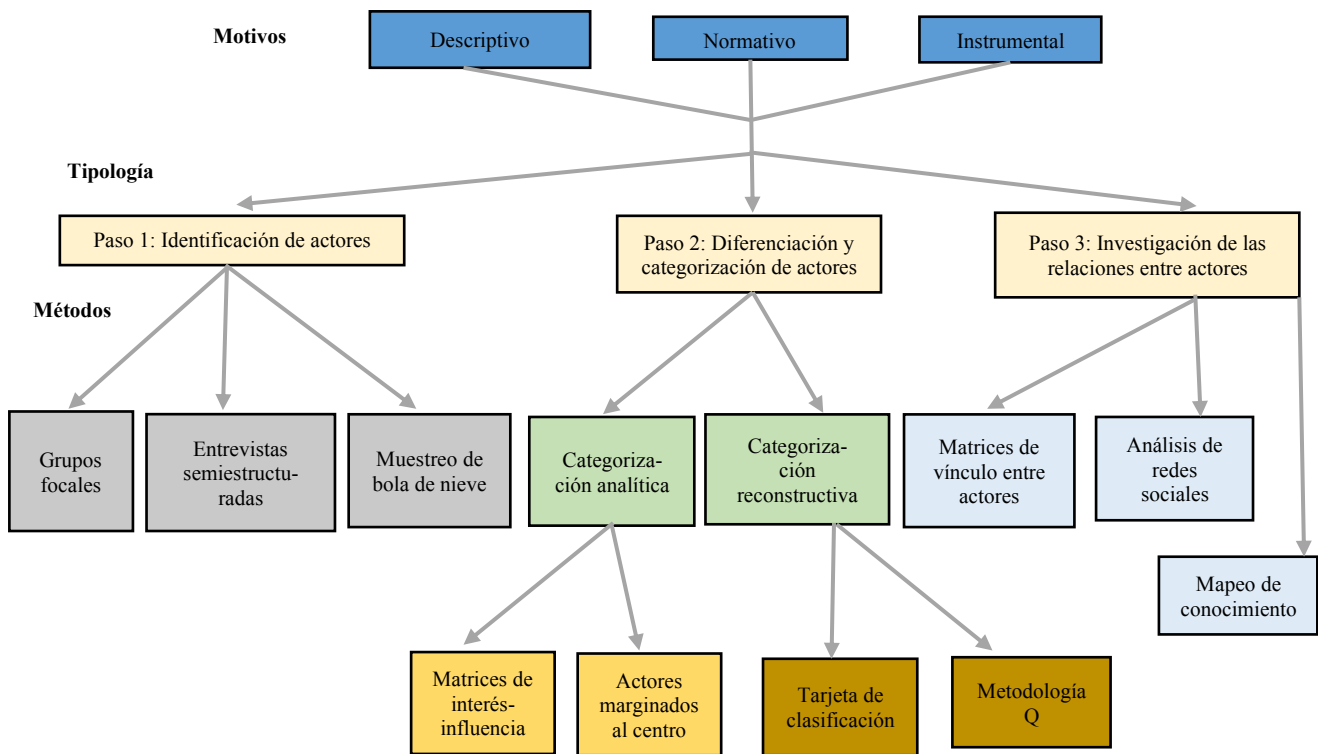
Motivos

Descriptivo

Normativo

Instrumental

Tipología

Paso 1: Identificación de actores

Paso 2: Diferenciación y categorización de actores

Paso 3: Investigación de las relaciones entre actores

Métodos

Grupos focales

Entrevistas semiestructuradas

Muestreo de bola de nieve

Categorización analítica

Categorización reconstructiva

Matrices de vínculo entre actores

Análisis de redes sociales

Mapeo de conocimiento

Matrices de interés-influencia

Actores marginados al centro

Tarjeta de clasificación

Metodología Q